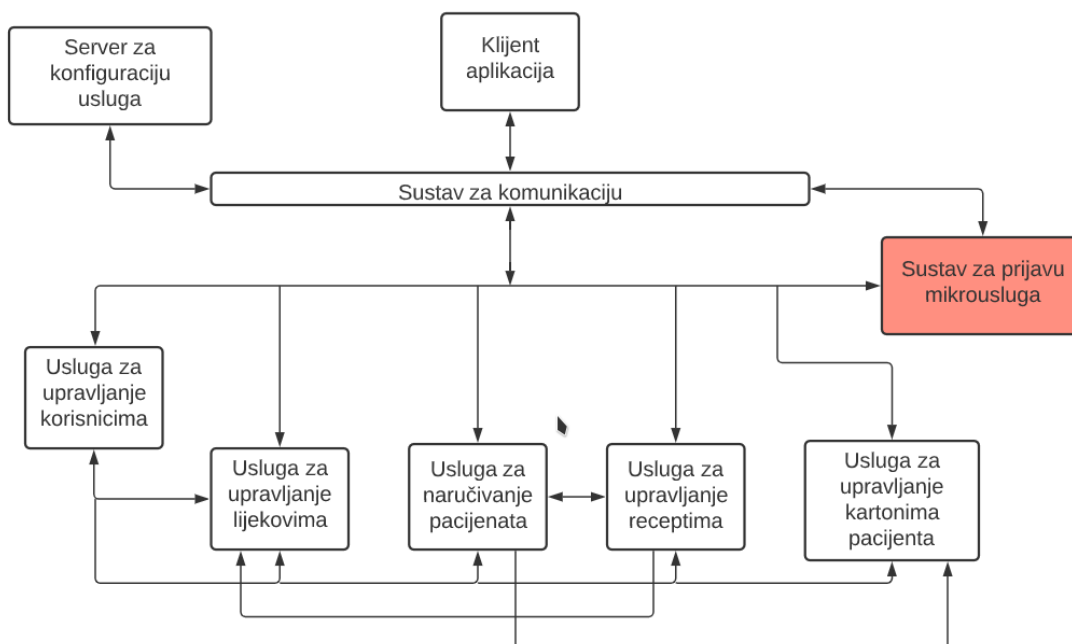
Server za konfiguraciju usluga

Klijent aplikacija

Sustav za komunikaciju

Sustav za prijavu mikrousluga

Usluga za upravljanje korisnicima

Usluga za upravljanje lijekovima

Usluga za naručivanje pacijenata

Usluga za upravljanje receptima

Usluga za upravljanje kartonima pacijenta